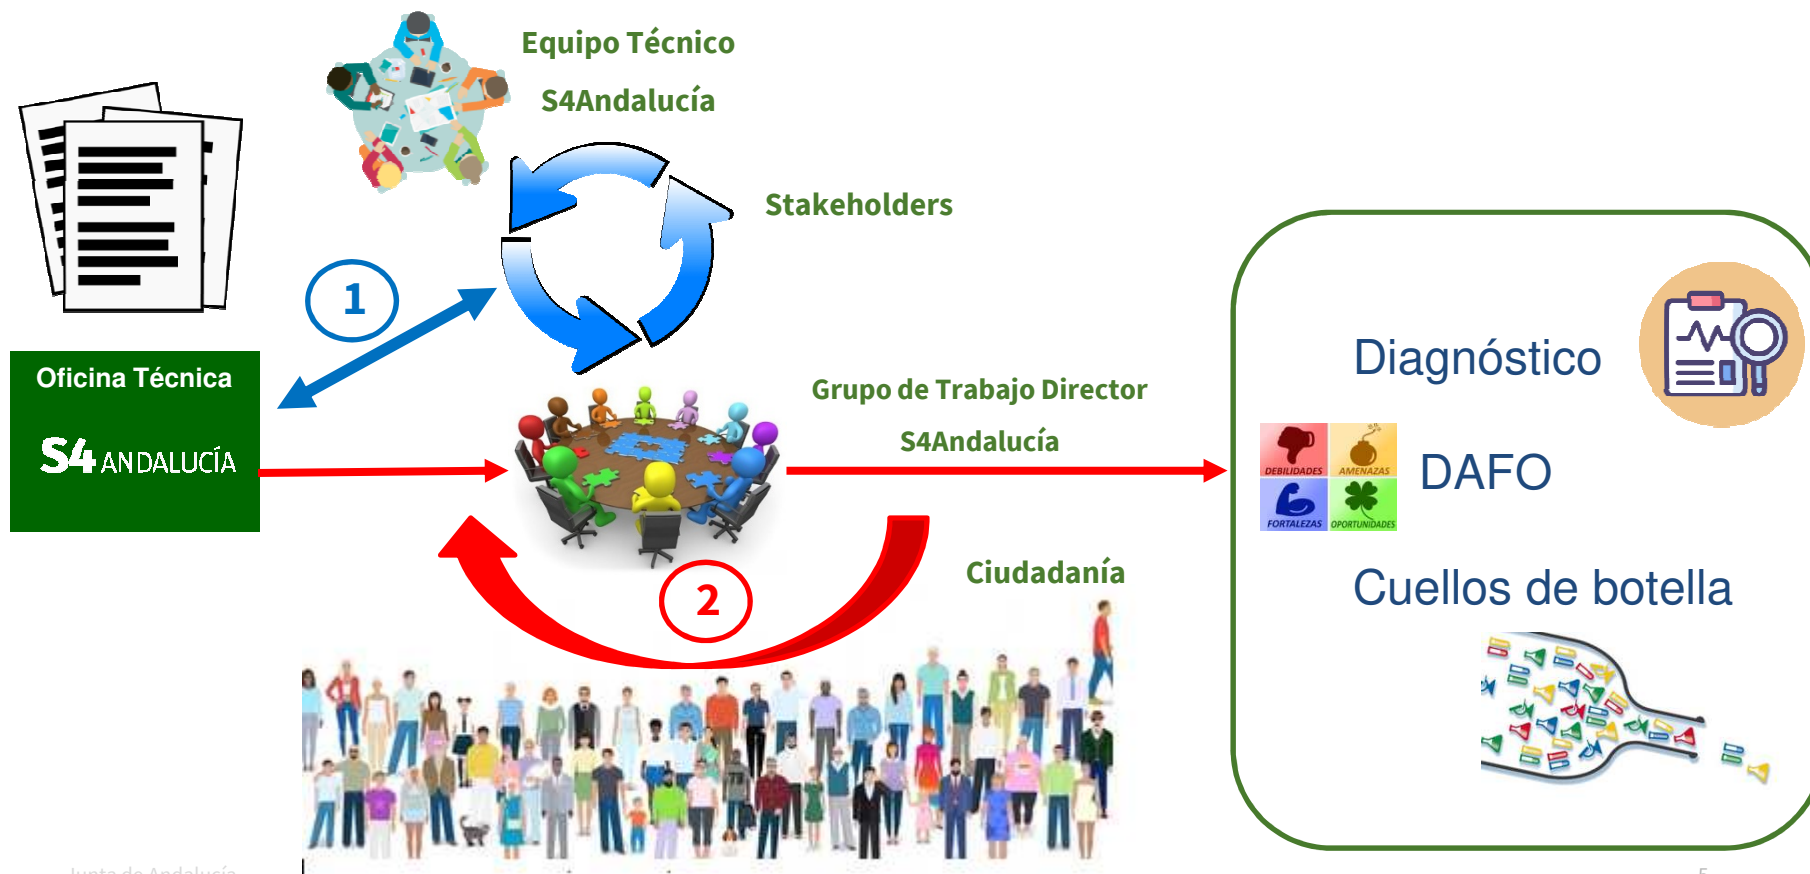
Equipo Técnico
S4Andalucía

Stakeholders

1

Oficina Técnica
S4 ANDALUCÍA

Grupo de Trabajo Director
S4Andalucía

2

Ciudadanía

Diagnóstico

DEBILIDADES AMENAZAS FORTALEZAS OPORTUNIDADES

DAFO

Cuellos de botella